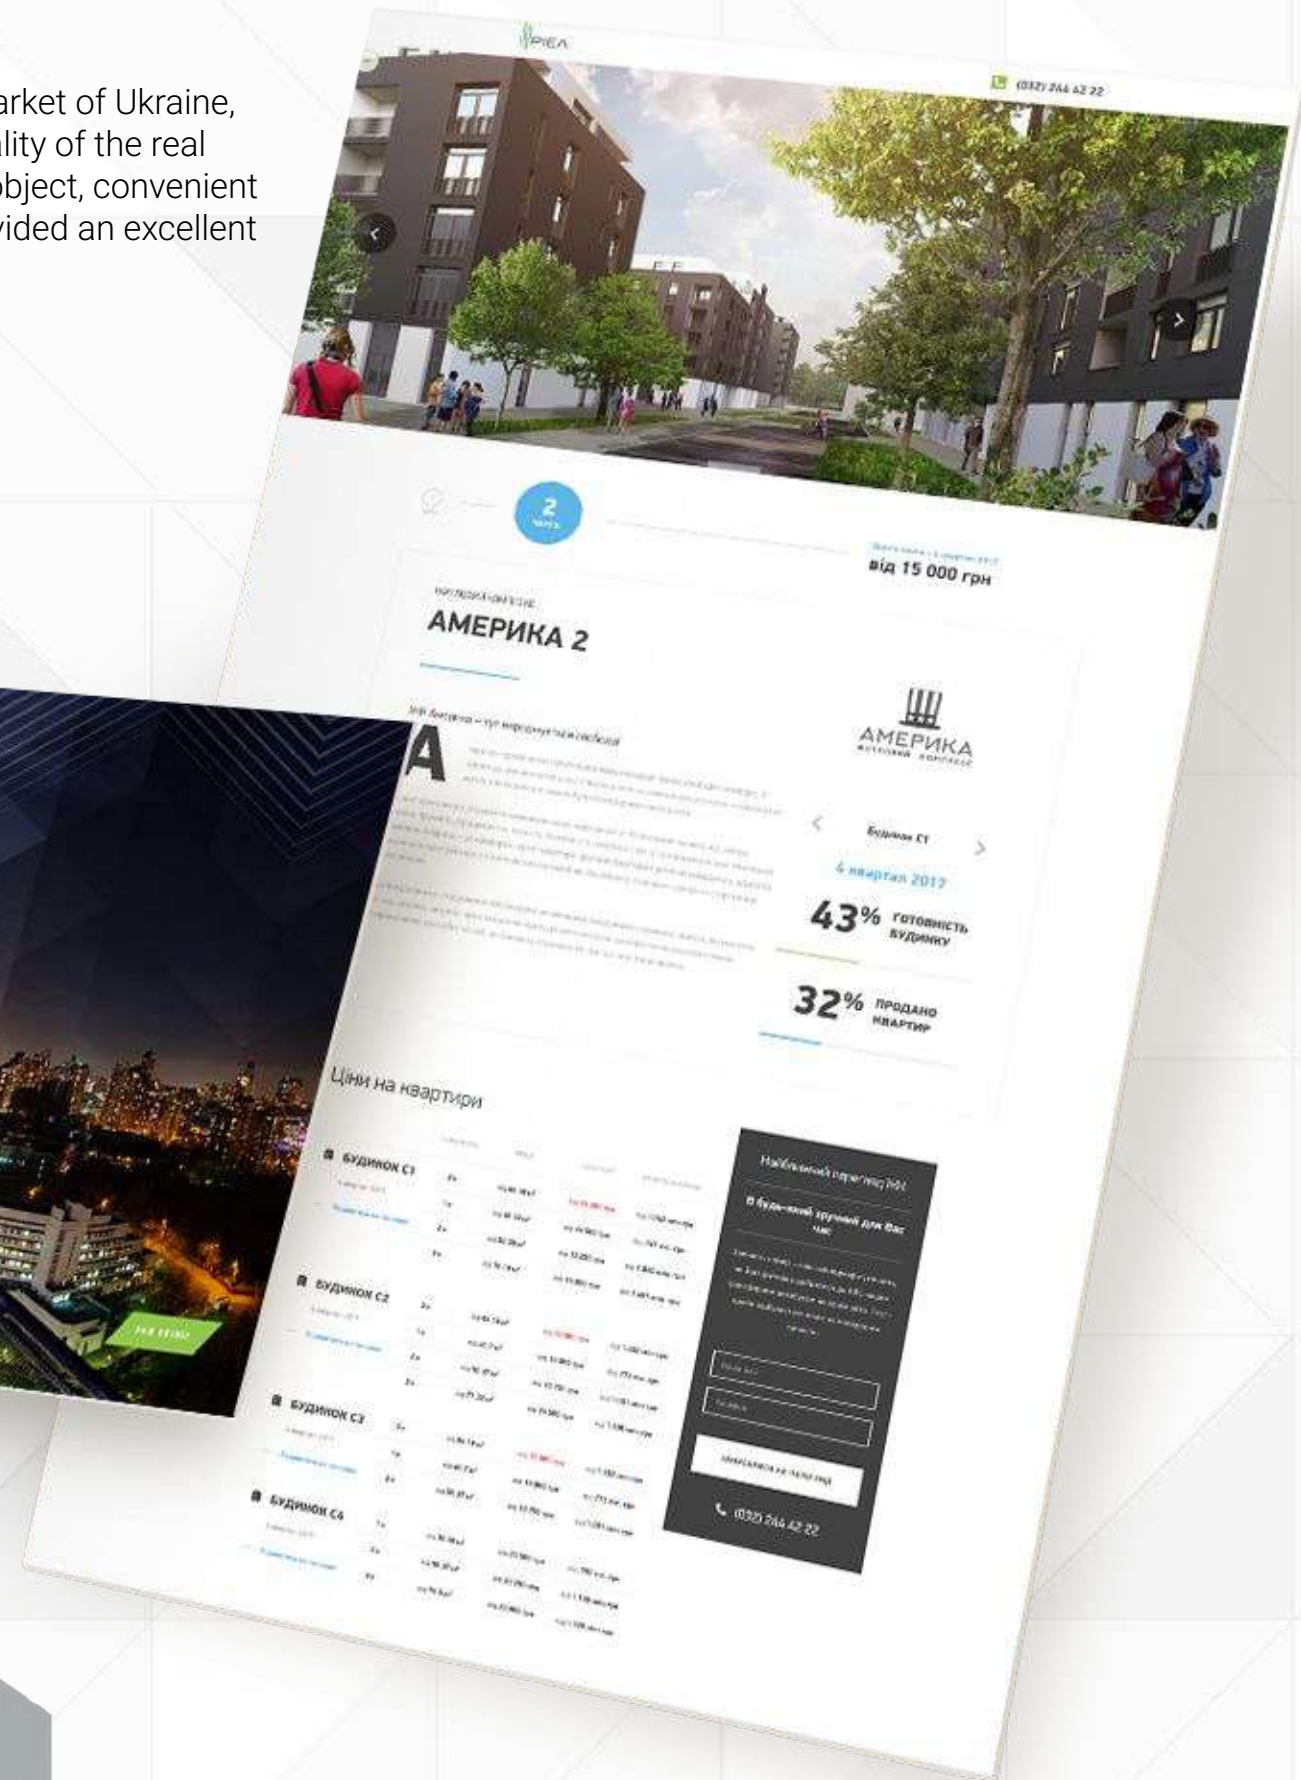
arket of Ukraine, ality of the real object, convenient vided an excellent

РІЕА

(032) 244 42 22

2

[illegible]

від 15 000 грн

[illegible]

АМЕРИКА 2

ЖК Америка – тут народжується свобода

А

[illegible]

АМЕРИКА
ЖИТЛОВИЙ КОМПЛЕКС

Будинок С1

4 квартал 2017

43% готовність будинку

32% продано квартир

Ціни на квартири

БУДИНОК С1

БУДИНОК С2

БУДИНОК С3

БУДИНОК С4

Найближчий перегляд ЖК

В будь-який зручний для Вас час

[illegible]

Записатися на перегляд

(032) 244 42 22